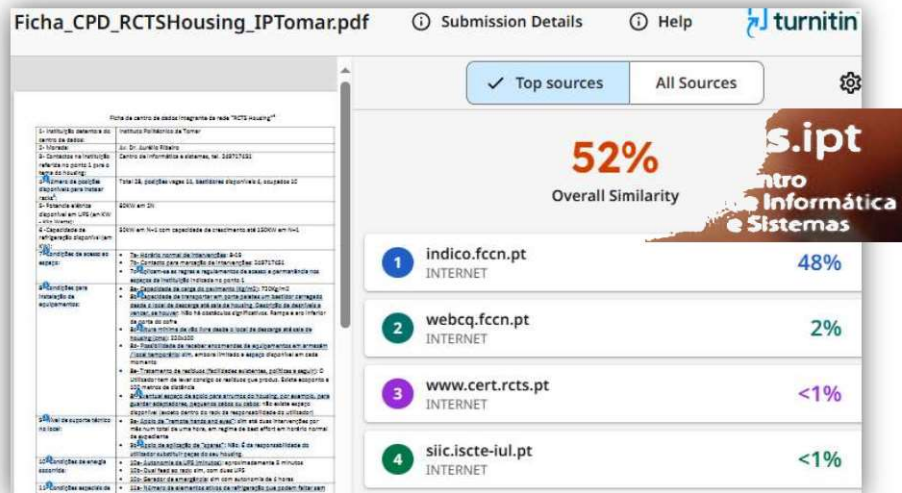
Ficha_CPD_RCTSHousing_IPTomar.pdf
Submission Details
Help
turnitin

Top sources
All Sources

52%
Overall Similarity

1 indico.fccn.pt INTERNET 48%
2 webcq.fccn.pt INTERNET 2%
3 www.cert.rcts.pt INTERNET <1%
4 siic.iscte-iul.pt INTERNET <1%

s.ipt
ntro
Informática
e Sistemas

Ficha de centro de dados integrante da rede "RCTS Housing"

| 1- Instituição detentora do centro de dados: | Instituto Politécnico de Tomar |
|---|---|
| 2- Morada: | Av. Dr. Aurélio Ribeiro |
| 3- Contactos na instituição referida no ponto 1 para o tema do housing: | Centro de Informática e sistemas, tel. 249??? |
| 4- Número de posições disponíveis para instalar racks: | Total 28, posições vagas 11, bastidores disponíveis 2, ocupados 10 |
| 5- Potência elétrica disponível em UPS (em KW – kVA também) | 60KW em 2N |
| 6- Capacidade de refrigeração disponível (em KW): | 60KW em N+1 com capacidade de crescimento até 150KW em N+1 |
| 7- Condições de acesso ao espaço: | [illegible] |
| 8- Condições para instalação de equipamentos: | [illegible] |
| 9- Nível de suporte técnico no local: | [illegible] |
| 10- Condições de energia socorrida: | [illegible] |
| 11- Condições especiais de | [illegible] |